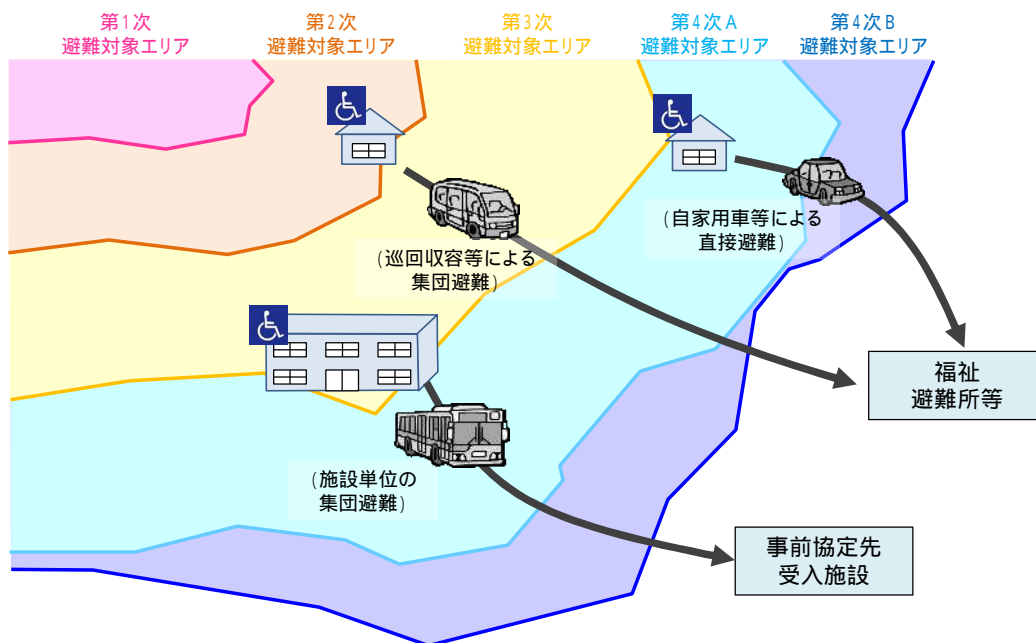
第1次
避難対象エリア

第2次
避難対象エリア

第3次
避難対象エリア

第4次A
避難対象エリア

第4次B
避難対象エリア

（巡回収容等による
集団避難）

（自家用車等による
直接避難）

福祉
避難所等

（施設単位の
集団避難）

事前協定先
受入施設